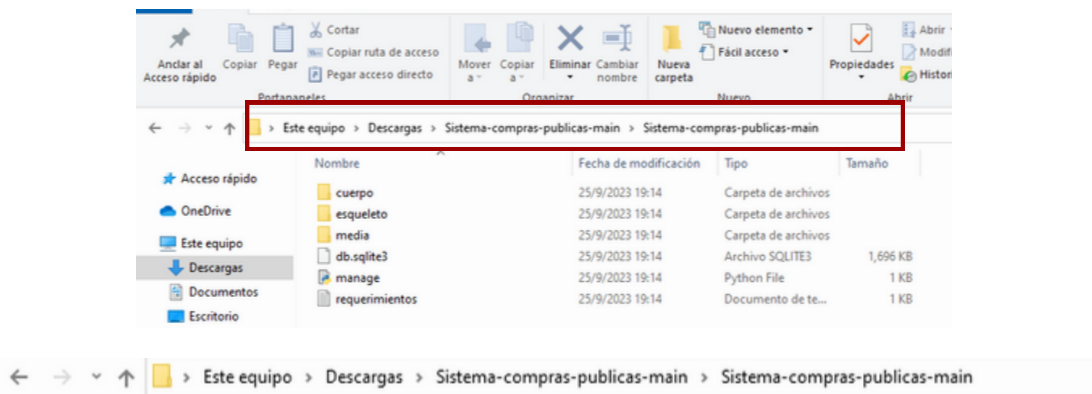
Anclar al Acceso rápido Copiar Pegar Cortar Copiar ruta de acceso Pegar acceso directo Mover a Copiar a Eliminar Cambiar nombre Nueva carpeta Nuevo elemento Fácil acceso Propiedades Abrir Modifi Histori

Portapapeles Organizar Nuevo Abrir

Este equipo > Descargas > Sistema-compras-publicas-main > Sistema-compras-publicas-main

Acceso rápido
OneDrive
Este equipo
Descargas
Documentos
Escritorio

| Nombre | Fecha de modificación | Tipo | Tamaño |
|---|---|---|---|
| cuerpo | 25/9/2023 19:14 | Carpeta de archivos | |
| esqueleto | 25/9/2023 19:14 | Carpeta de archivos | |
| media | 25/9/2023 19:14 | Carpeta de archivos | |
| db.sqlite3 | 25/9/2023 19:14 | Archivo SQLITE3 | 1,696 KB |
| manage | 25/9/2023 19:14 | Python File | 1 KB |
| requerimientos | 25/9/2023 19:14 | Documento de te... | 1 KB |

Este equipo > Descargas > Sistema-compras-publicas-main > Sistema-compras-publicas-main